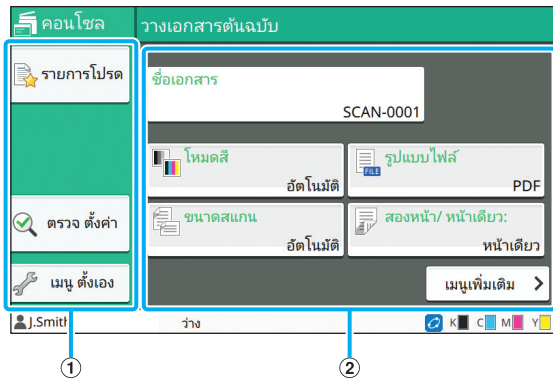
คอนโซล
วางเอกสารต้นฉบับ
รายการโปรด
ชื่อเอกสาร
SCAN-0001
โหมดสี
อัตโนมัติ
รูปแบบไฟล์
PDF
ขนาดสแกน
อัตโนมัติ
สองหน้า/ หน้าเดียว:
หน้าเดียว
ตรวจ ตั้งค่า
เมนู ตั้งเอง
เมนูเพิ่มเติม
J.Smith
ว่าง
K C M Y
①
②